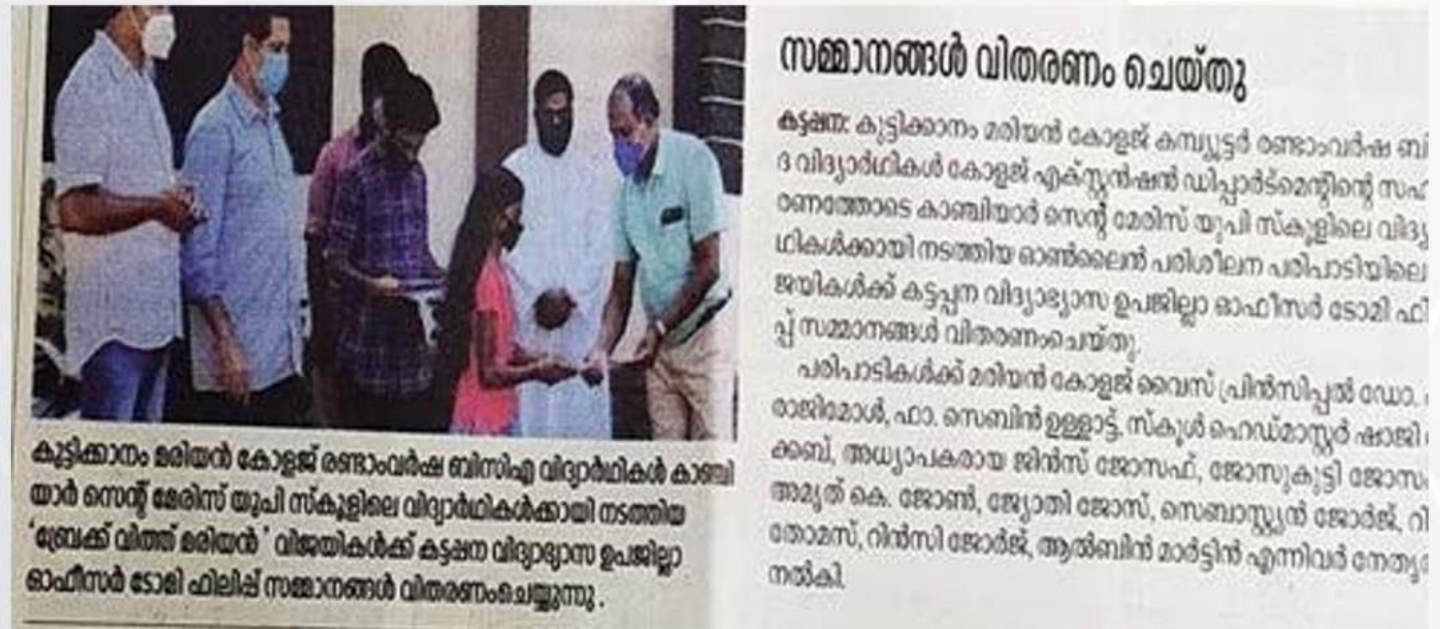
കുട്ടിക്കാനം മരിയൻ കോളജ് രണ്ടാംവർഷ ബിസിഎ വിദ്യാർഥികൾ കാഞ്ചിയാർ സെന്റ് മേരിസ് യുപി സ്കൂളിലെ വിദ്യാർഥികൾക്കായി നടത്തിയ 'ബ്രേക്ക് വിത്ത് മരിയൻ' വിജയികൾക്ക് കട്ടപ്പന വിദ്യാഭ്യാസ ഉപജില്ലാ ഓഫീസർ ടോമി ഫിലിപ് സമ്മാനങ്ങൾ വിതരണംചെയ്യുന്നു.

സമ്മാനങ്ങൾ വിതരണം ചെയ്തു

കട്ടപ്പന: കുട്ടിക്കാനം മരിയൻ കോളജ് കമ്പ്യൂട്ടർ രണ്ടാംവർഷ ബി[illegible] ദ വിദ്യാർഥികൾ കോളജ് എക്സ്റ്റൻഷൻ ഡിപ്പാർട്മെന്റിന്റെ സഹ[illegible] രണത്തോടെ കാഞ്ചിയാർ സെന്റ് മേരിസ് യുപി സ്കൂളിലെ വിദ്യ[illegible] ഥികൾക്കായി നടത്തിയ ഓൺലൈൻ പരിശീലന പരിപാടിയിലെ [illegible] ജയികൾക്ക് കട്ടപ്പന വിദ്യാഭ്യാസ ഉപജില്ലാ ഓഫീസർ ടോമി ഫി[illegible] പ്പ് സമ്മാനങ്ങൾ വിതരണംചെയ്തു.

പരിപാടികൾക്ക് മരിയൻ കോളജ് വൈസ് പ്രിൻസിപ്പൽ ഡോ. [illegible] രാജിമോൾ, ഫാ. സെബിൻ ഉള്ളാട്ട്, സ്കൂൾ ഹെഡ്മാസ്റ്റർ ഷാജി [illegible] കാബ്, അധ്യാപകരായ ജിൻസ് ജോസഫ്, ജോസുകുട്ടി ജോസ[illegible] അമൃത് കെ. ജോൺ, ജ്യോതി ജോസ്, സെബാസ്റ്റ്യൻ ജോർജ്, റി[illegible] തോമസ്, റിൻസി ജോർജ്, ആൽബിൻ മാർട്ടിൻ എന്നിവർ നേതൃ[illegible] നൽകി.